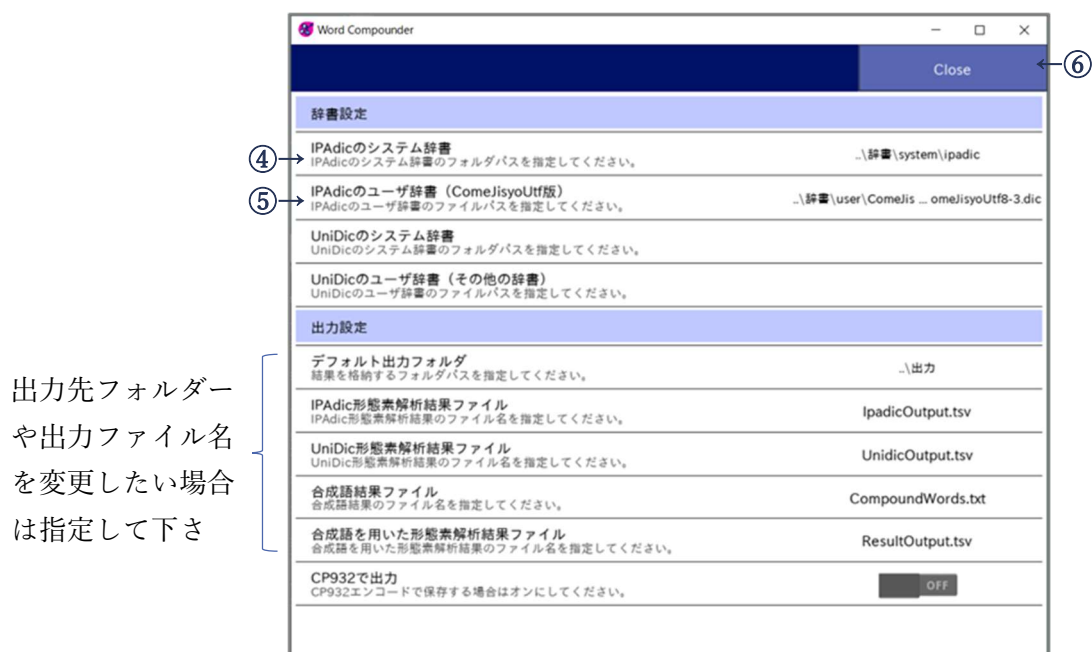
Word Compounder

Close ⑥

辞書設定

④ IPAdicのシステム辞書
IPAdicのシステム辞書のフォルダパスを指定してください。
..\辞書\system\ipadic

⑤ IPAdicのユーザ辞書（ComeJisyoUtf版）
IPAdicのユーザ辞書のファイルパスを指定してください。
..\辞書\user\ComeJis ... omeJisyoUtf8-3.dic

UniDicのシステム辞書
UniDicのシステム辞書のフォルダパスを指定してください。

UniDicのユーザ辞書（その他の辞書）
UniDicのユーザ辞書のファイルパスを指定してください。

出力設定

出力先フォルダーや出力ファイル名を変更したい場合は指定して下さ

デフォルト出力フォルダ
結果を格納するフォルダパスを指定してください。
..\出力

IPAdic形態素解析結果ファイル
IPAdic形態素解析結果のファイル名を指定してください。
IpadicOutput.tsv

UniDic形態素解析結果ファイル
UniDic形態素解析結果のファイル名を指定してください。
UnidicOutput.tsv

合成語結果ファイル
合成語結果のファイル名を指定してください。
CompoundWords.txt

合成語を用いた形態素解析結果ファイル
合成語を用いた形態素解析結果のファイル名を指定してください。
ResultOutput.tsv

CP932で出力
CP932エンコードで保存する場合はオンにしてください。
OFF